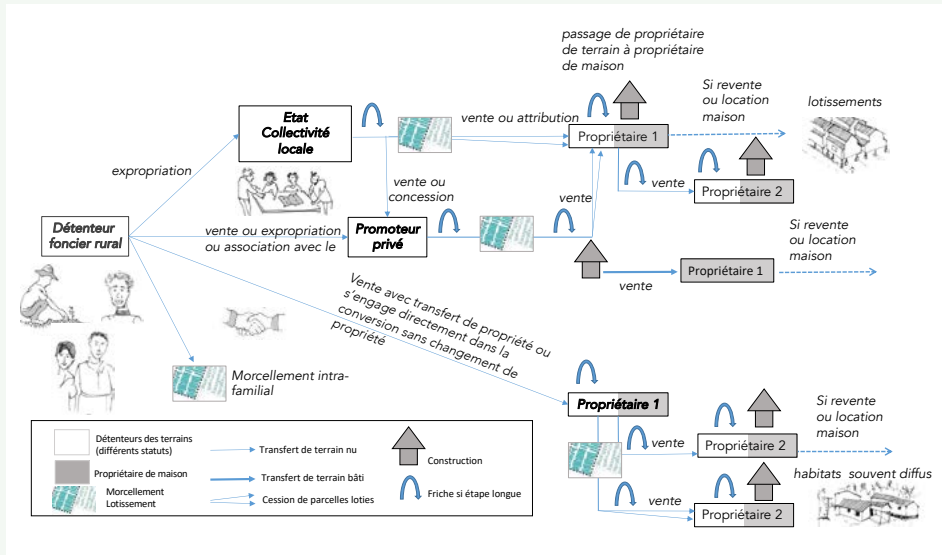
passage de propriétaire de terrain à propriétaire de maison

Etat Collectivité locale

vente ou attribution

Propriétaire 1

Si revente ou location maison

lotissements

expropriation

vente ou concession

vente

vente

Propriétaire 2

Détenteur foncier rural

vente ou expropriation ou association avec le

Promoteur privé

Si revente ou location maison

Propriétaire 1

vente

Vente avec transfert de propriété ou s'engage directement dans la conversion sans changement de propriété

Morcellement intra-familial

Propriétaire 1

Si revente ou location maison

vente

Propriétaire 2

habitats souvent diffus

vente

Propriétaire 2

Détenteurs des terrains (différents statuts)

Transfert de terrain nu

Propriétaire de maison

Transfert de terrain bâti

Construction

Morcellement Lotissement

Cession de parcelles loties

Friche si étape longue